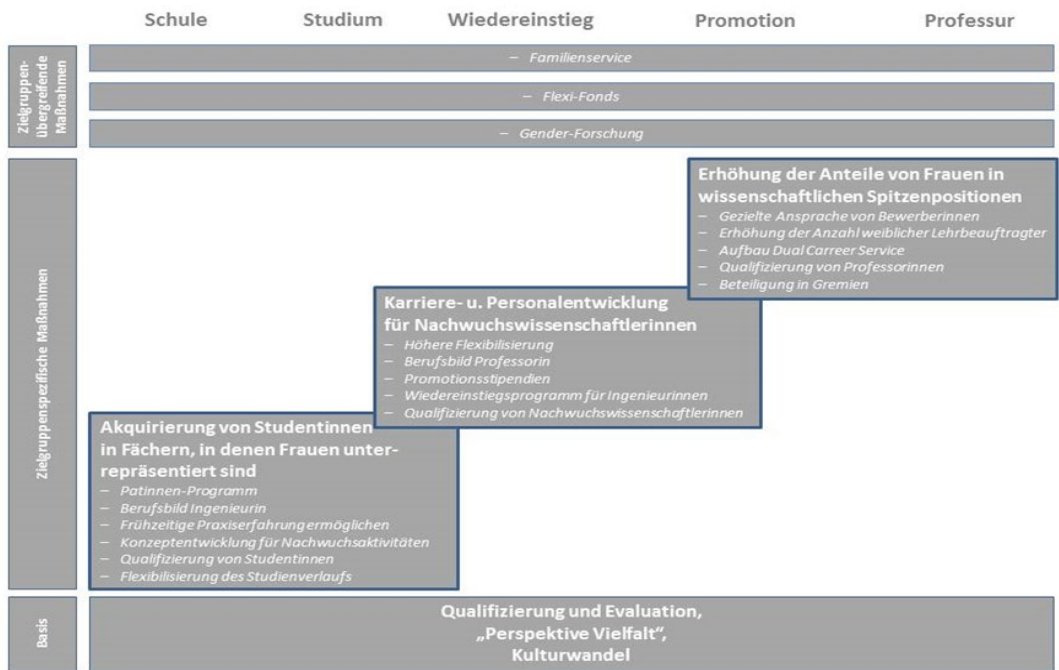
Schule Studium Wiedereinstieg Promotion Professur

Zielgruppen-übergreifende Maßnahmen

– Familienservice

– Flexi-Fonds

– Gender-Forschung

Zielgruppenspezifische Maßnahmen

Erhöhung der Anteile von Frauen in wissenschaftlichen Spitzenpositionen
– Gezielte Ansprache von Bewerberinnen
– Erhöhung der Anzahl weiblicher Lehrbeauftragter
– Aufbau Dual Carreer Service
– Qualifizierung von Professorinnen
– Beteiligung in Gremien

Karriere- u. Personalentwicklung für Nachwuchswissenschaftlerinnen
– Höhere Flexibilisierung
– Berufsbild Professorin
– Promotionsstipendien
– Wiedereinstiegsprogramm für Ingenieurinnen
– Qualifizierung von Nachwuchswissenschaftlerinnen

Akquirierung von Studentinnen in Fächern, in denen Frauen unterrepräsentiert sind
– Patinnen-Programm
– Berufsbild Ingenieurin
– Frühzeitige Praxiserfahrung ermöglichen
– Konzeptentwicklung für Nachwuchsaktivitäten
– Qualifizierung von Studentinnen
– Flexibilisierung des Studienverlaufs

Basis

Qualifizierung und Evaluation, „Perspektive Vielfalt", Kulturwandel